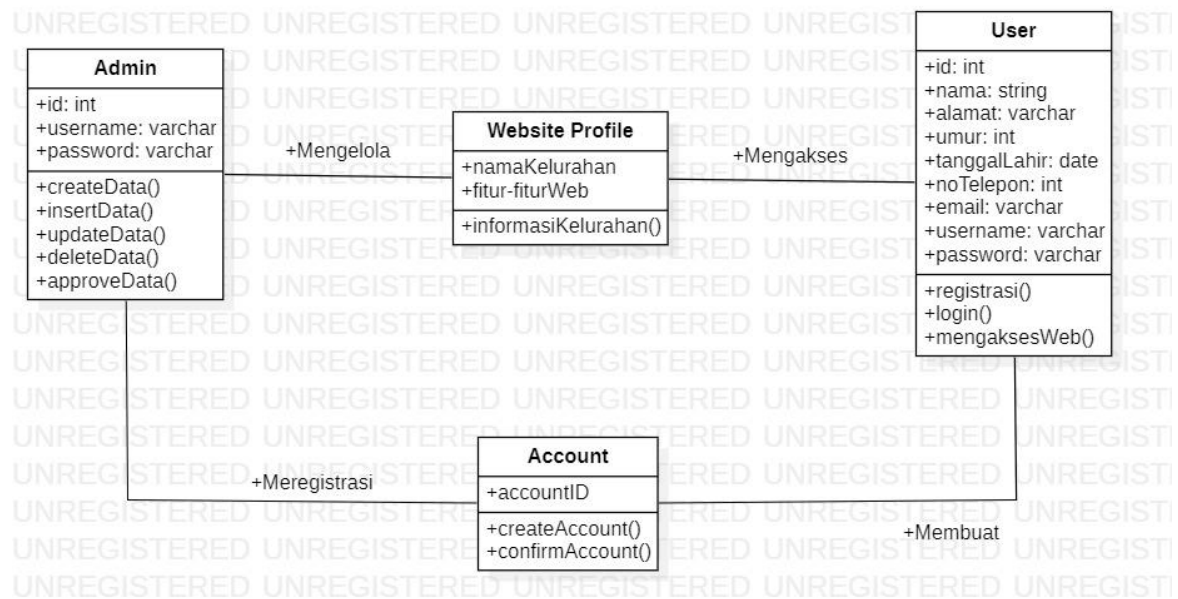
UNREGISTERED UNREGISTERED UNREGISTERED UNREGISTERED UNREGISTERED

Admin

+id: int
+username: varchar
+password: varchar

+createData()
+insertData()
+updateData()
+deleteData()
+approveData()

+Mengelola

Website Profile

+namaKelurahan
+fitur-fiturWeb

+informasiKelurahan()

+Mengakses

User

+id: int
+nama: string
+alamat: varchar
+umur: int
+tanggalLahir: date
+noTelepon: int
+email: varchar
+username: varchar
+password: varchar

+registrasi()
+login()
+mengaksesWeb()

+Meregistrasi

Account

+accountID

+createAccount()
+confirmAccount()

+Membuat